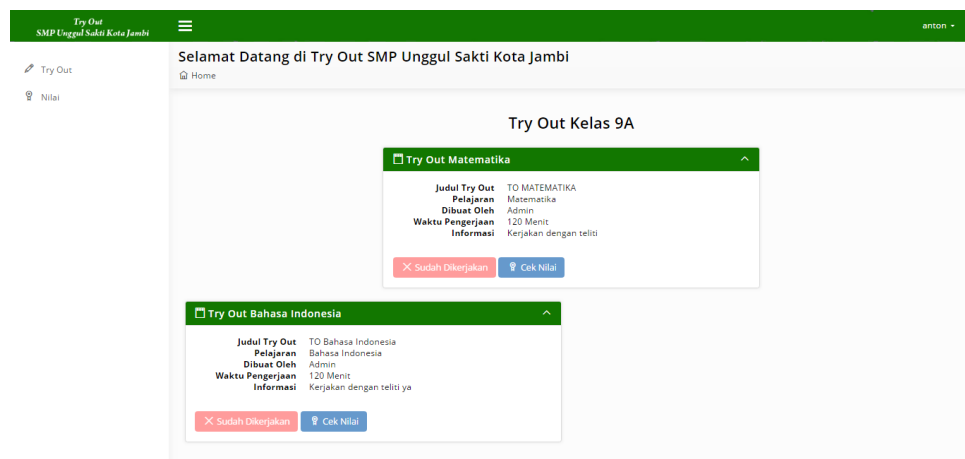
Try Out
SMP Unggul Sakti Kota Jambi

anton

Try Out
Nilai

Selamat Datang di Try Out SMP Unggul Sakti Kota Jambi
Home

Try Out Kelas 9A

Try Out Matematika

| | |
|---|---|
| Judul Try Out | TO MATEMATIKA |
| Pelajaran | Matematika |
| Dibuat Oleh | Admin |
| Waktu Pengerjaan | 120 Menit |
| Informasi | Kerjakan dengan teliti |

Sudah Dikerjakan
Cek Nilai

Try Out Bahasa Indonesia

| | |
|---|---|
| Judul Try Out | TO Bahasa Indonesia |
| Pelajaran | Bahasa Indonesia |
| Dibuat Oleh | Admin |
| Waktu Pengerjaan | 120 Menit |
| Informasi | Kerjakan dengan teliti ya |

Sudah Dikerjakan
Cek Nilai